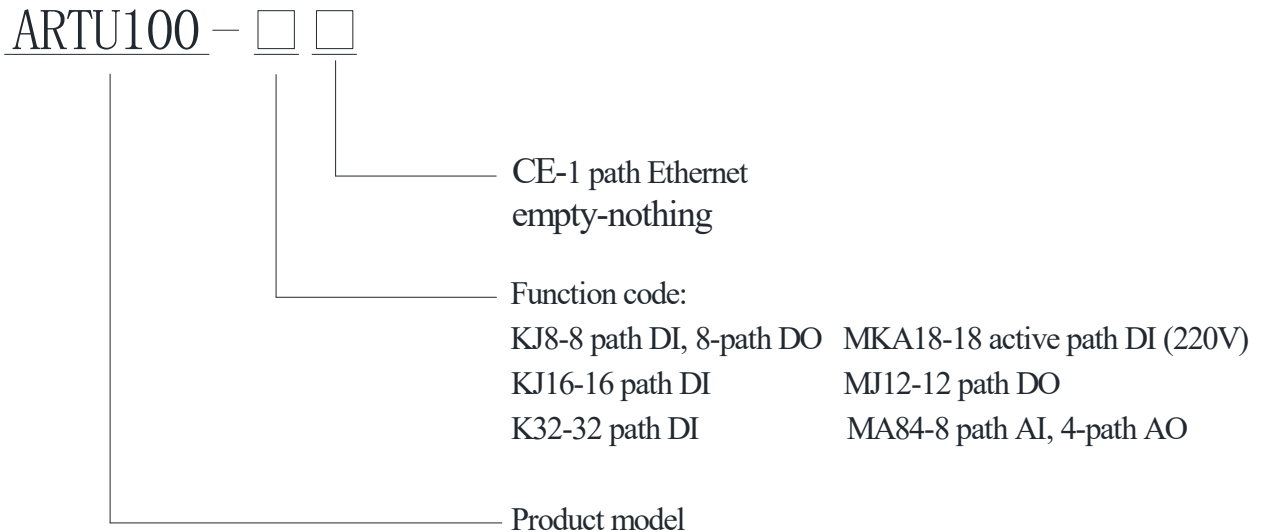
ARTU100 - □ □

CE-1 path Ethernet
empty-nothing

Function code:

| | |
|---|---|
| KJ8-8 path DI, 8-path DO | MKA18-18 active path DI (220V) |
| KJ16-16 path DI | MJ12-12 path DO |
| K32-32 path DI | MA84-8 path AI, 4-path AO |

Product model